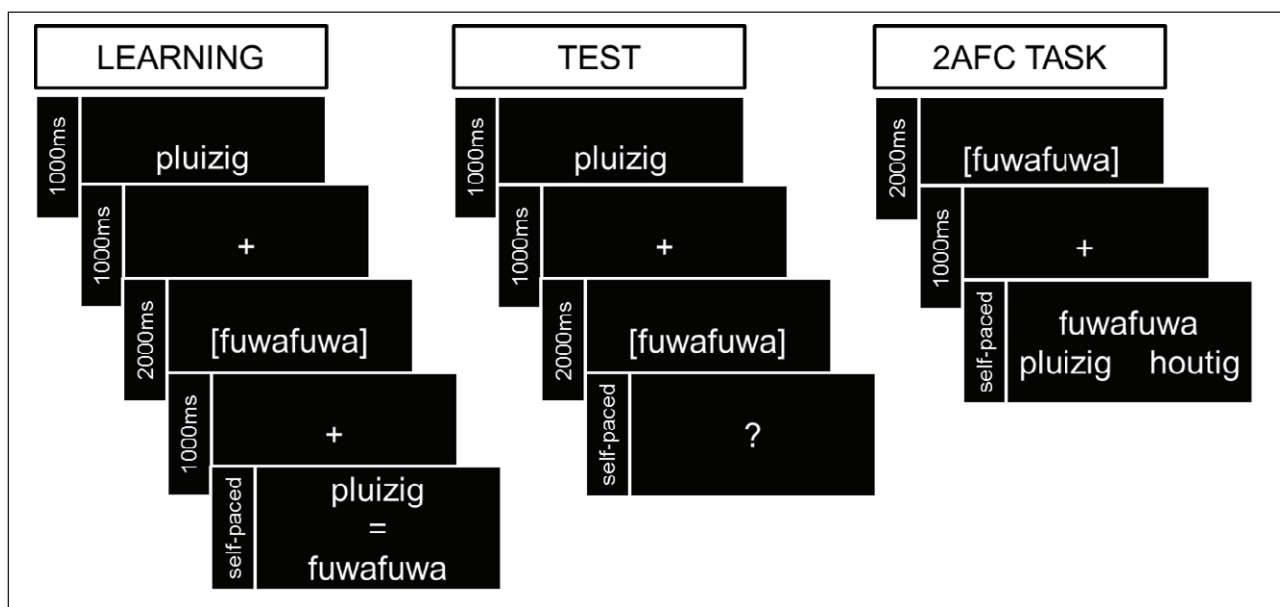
LEARNING

1000ms
pluizig

1000ms
+

2000ms
[fuwafuwa]

1000ms
+

self-paced
pluizig
=
fuwafuwa

TEST

1000ms
pluizig

1000ms
+

2000ms
[fuwafuwa]

self-paced
?

2AFC TASK

2000ms
[fuwafuwa]

1000ms
+

self-paced
fuwafuwa
pluizig houtig